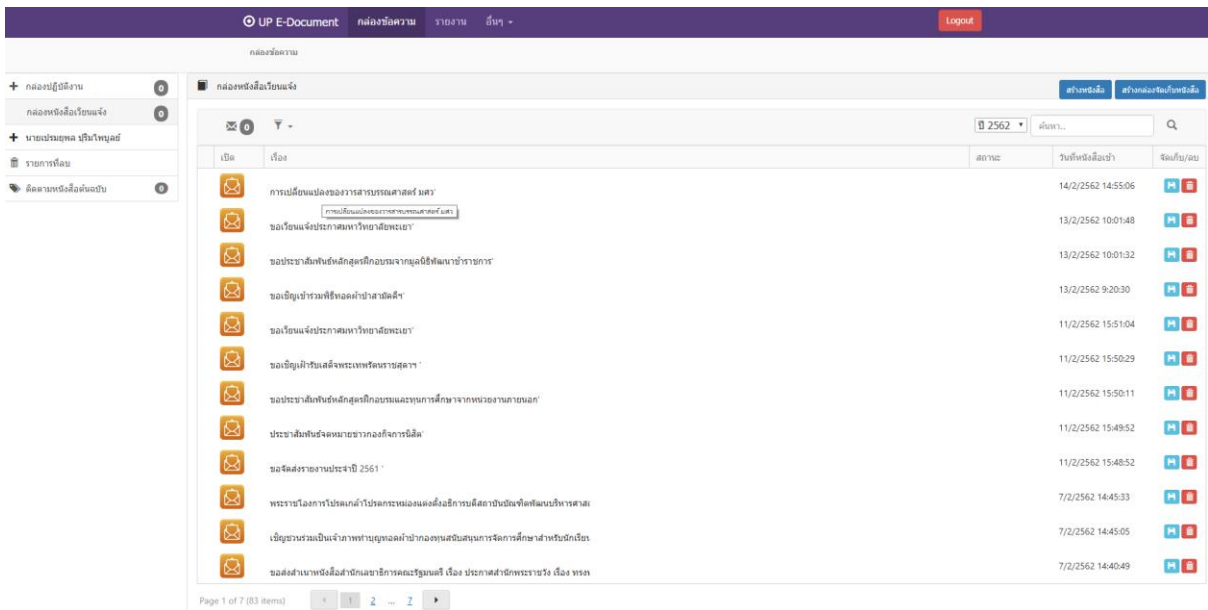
UP E-Document กล่องข้อความ รายงาน อื่นๆ
Logout
กล่องข้อความ

+ กล่องปฏิบัติงาน 0
กล่องหนังสือเวียนแจ้ง 0
+ นายเปรมยุพล ปริมไพบูลย์
รายการที่ลบ
ติดตามหนังสือต้นฉบับ 0

กล่องหนังสือเวียนแจ้ง
สร้างหนังสือ สร้างกล่องจัดเก็บหนังสือ
0
ปี 2562 ค้นหา...

| เปิด | เรื่อง | สถานะ | วันที่หนังสือเข้า | จัดเก็บ/ลบ |
|---|---|---|---|---|
| | การเปลี่ยนแปลงของวารสารบรรณศาสตร์ มศว' | | 14/2/2562 14:55:06 | |
| | ขอเวียนแจ้งประกาศมหาวิทยาลัยพะเยา' | | 13/2/2562 10:01:48 | |
| | ขอประชาสัมพันธ์หลักสูตรฝึกอบรมจากมูลนิธิพัฒนาข้าราชการ' | | 13/2/2562 10:01:32 | |
| | ขอเชิญเข้าร่วมพิธีทอดผ้าป่าสามัคคี' | | 13/2/2562 9:20:30 | |
| | ขอเวียนแจ้งประกาศมหาวิทยาลัยพะเยา' | | 11/2/2562 15:51:04 | |
| | ขอเชิญเฝ้ารับเสด็จพระเทพรัตนราชสุดาฯ ' | | 11/2/2562 15:50:29 | |
| | ขอประชาสัมพันธ์หลักสูตรฝึกอบรมและทุนการศึกษาจากหน่วยงานภายนอก' | | 11/2/2562 15:50:11 | |
| | ประชาสัมพันธ์จดหมายข่าวกองกิจการนิสิต' | | 11/2/2562 15:49:52 | |
| | ขอจัดส่งรายงานประจำปี 2561 ' | | 11/2/2562 15:48:52 | |
| | พระราชโองการโปรดเกล้าโปรดกระหม่อมแต่งตั้งอธิการบดีสถาบันบัณฑิตพัฒนบริหารศาสเ | | 7/2/2562 14:45:33 | |
| | เชิญชวนร่วมเป็นเจ้าภาพทำบุญทอดผ้าป่ากองทุนสนับสนุนการจัดการศึกษาสำหรับนักเรียน | | 7/2/2562 14:45:05 | |
| | ขอส่งสำเนาหนังสือสำนักเลขาธิการคณะรัฐมนตรี เรื่อง ประกาศสำนักพระราชวัง เรื่อง ทรง | | 7/2/2562 14:40:49 | |

การเปลี่ยนแปลงของวารสารบรรณศาสตร์ มศว

Page 1 of 7 (83 items) 1 2 ... 7